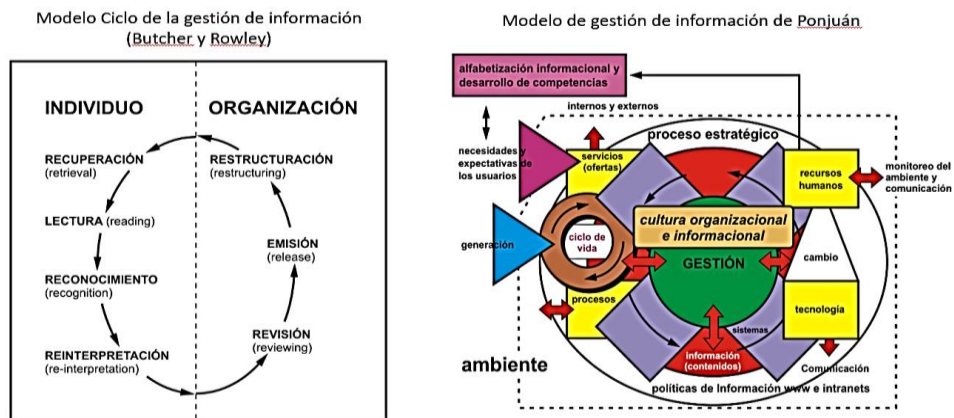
Modelo Ciclo de la gestión de información
(Butcher y Rowley)

INDIVIDUO

RECUPERACIÓN
(retrieval)

LECTURA (reading)

RECONOCIMIENTO
(recognition)

REINTERPRETACIÓN
(re-interpretation)

ORGANIZACIÓN

RESTRUCTURACIÓN
(restructuring)

EMISIÓN
(release)

REVISIÓN
(reviewing)

Modelo de gestión de información de Ponjuán

alfabetización informacional y desarrollo de competencias

internos y externos

necesidades y expectativas de los usuarios

servicios (ofertas)

proceso estratégico

recursos humanos

monitoreo del ambiente y comunicación

generación

ciclo de vida

cultura organizacional e informacional

GESTIÓN

cambio

procesos

tecnología

sistemas

información (contenidos)

ambiente

Comunicación

políticas de información www e intranets